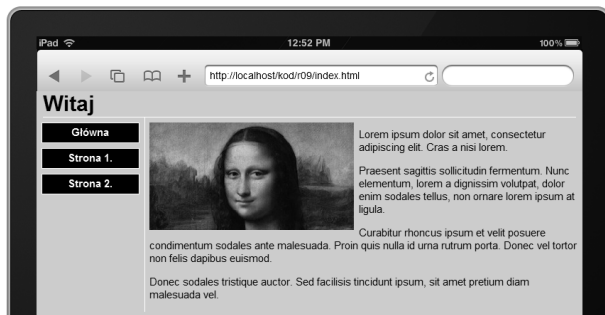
iPad
12:52 PM
100%
http://localhost/kod/r09/index.html

Witaj

Główna
Strona 1.
Strona 2.

Lorem ipsum dolor sit amet, consectetur adipiscing elit. Cras a nisi lorem.

Praesent sagittis sollicitudin fermentum. Nunc elementum, lorem a dignissim volutpat, dolor enim sodales tellus, non ornare lorem ipsum at ligula.

Curabitur rhoncus ipsum et velit posuere condimentum sodales ante malesuada. Proin quis nulla id urna rutrum porta. Donec vel tortor non felis dapibus euismod.

Donec sodales tristique auctor. Sed facilisis tincidunt ipsum, sit amet pretium diam malesuada vel.